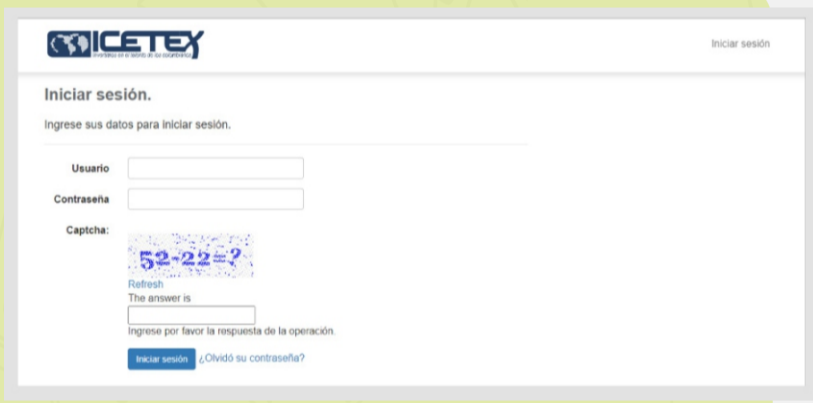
ICETEX
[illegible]

Iniciar sesión

Iniciar sesión.

Ingrese sus datos para iniciar sesión.

Usuario

Contraseña

Captcha:

52-22=?

Refresh

The answer is

Ingrese por favor la respuesta de la operación.

Iniciar sesión ¿Olvidó su contraseña?